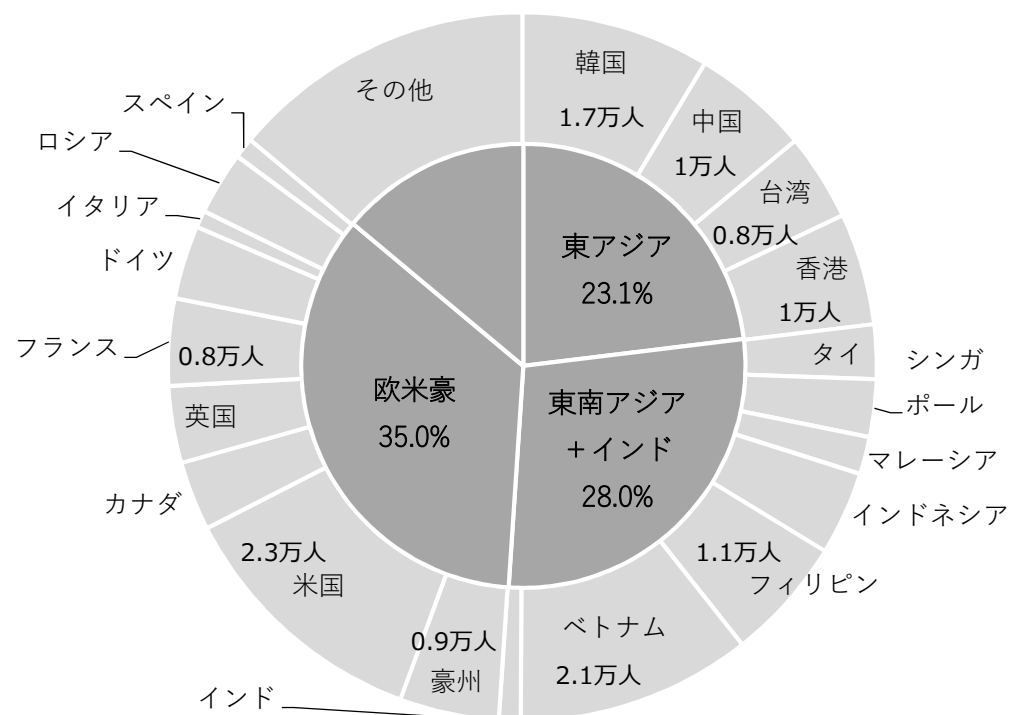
その他

スペイン

ロシア

イタリア

ドイツ

フランス

0.8万人

英国

カナダ

2.3万人
米国

0.9万人
豪州

インド

韓国
1.7万人

中国
1万人

台湾
0.8万人

香港
1万人

タイ

シンガポール

マレーシア

インドネシア

1.1万人
フィリピン

ベトナム
2.1万人

東アジア
23.1%

欧米豪
35.0%

東南アジア
+インド
28.0%